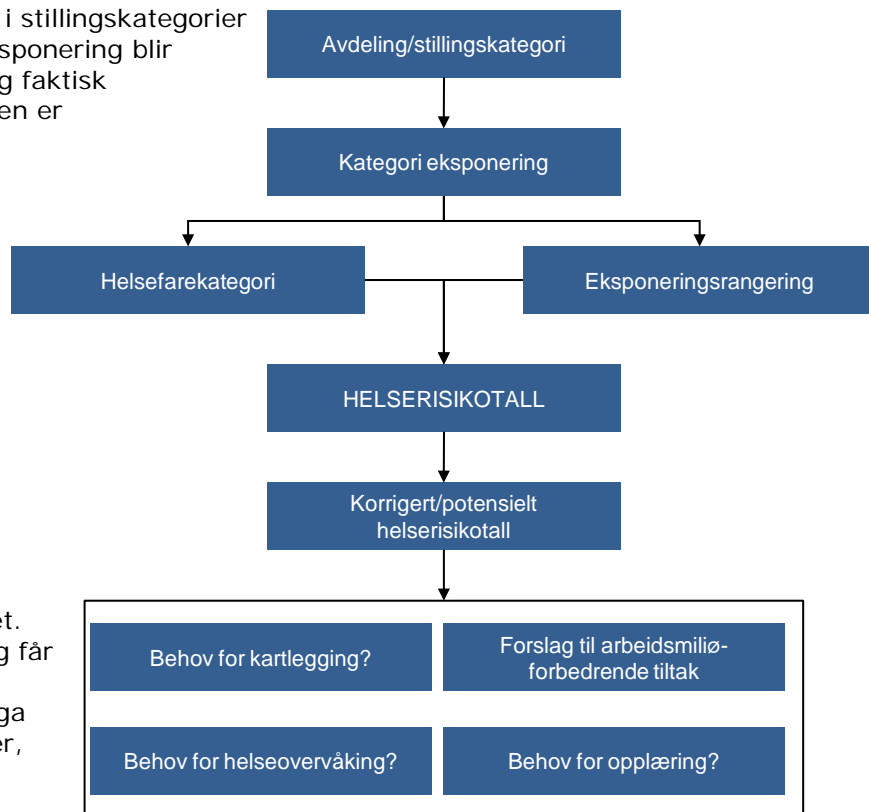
i stillingskategorier sponering blir g faktisk en er

Avdeling/stillingskategori

Kategori eksponering

Helsefarekategori

Eksponeringsrangering

HELSERISIKOTALL

Korrigert/potensielt helserisikotall

et. g får

ga er,

Behov for kartlegging?

Forslag til arbeidsmiljøforbedrende tiltak

Behov for helseovervåking?

Behov for opplæring?